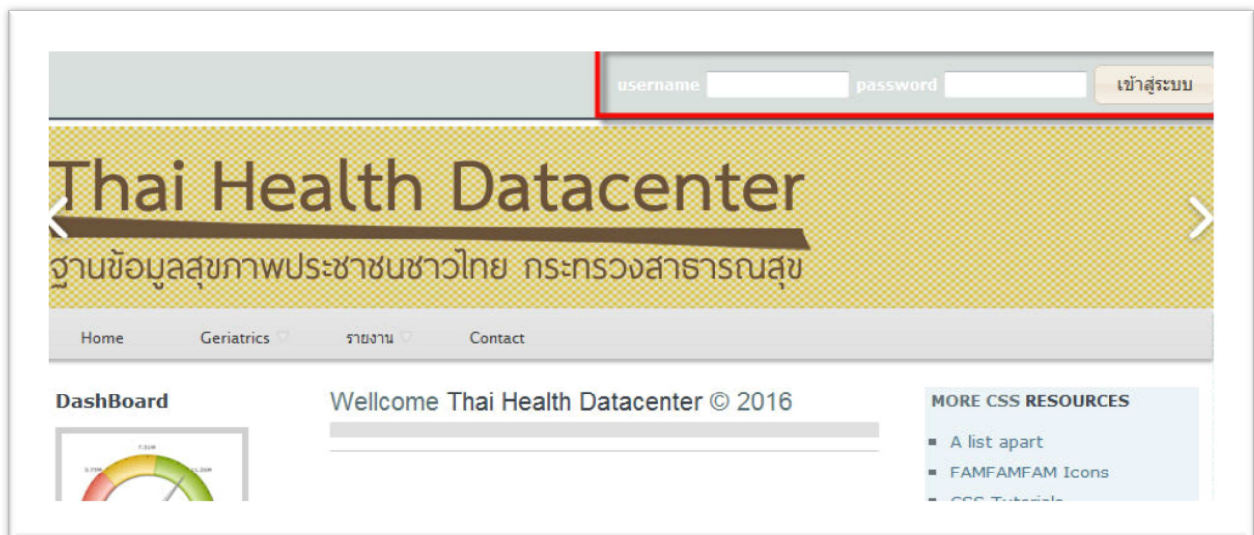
username password เข้าสู่ระบบ

Thai Health Datacenter

ฐานข้อมูลสุขภาพประชาชนชาวไทย กระทรวงสาธารณสุข

Home Geriatrics รายงาน Contact

DashBoard

Wellcome Thai Health Datacenter © 2016

MORE CSS RESOURCES

- A list apart
- FAMFAMFAM Icons
- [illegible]